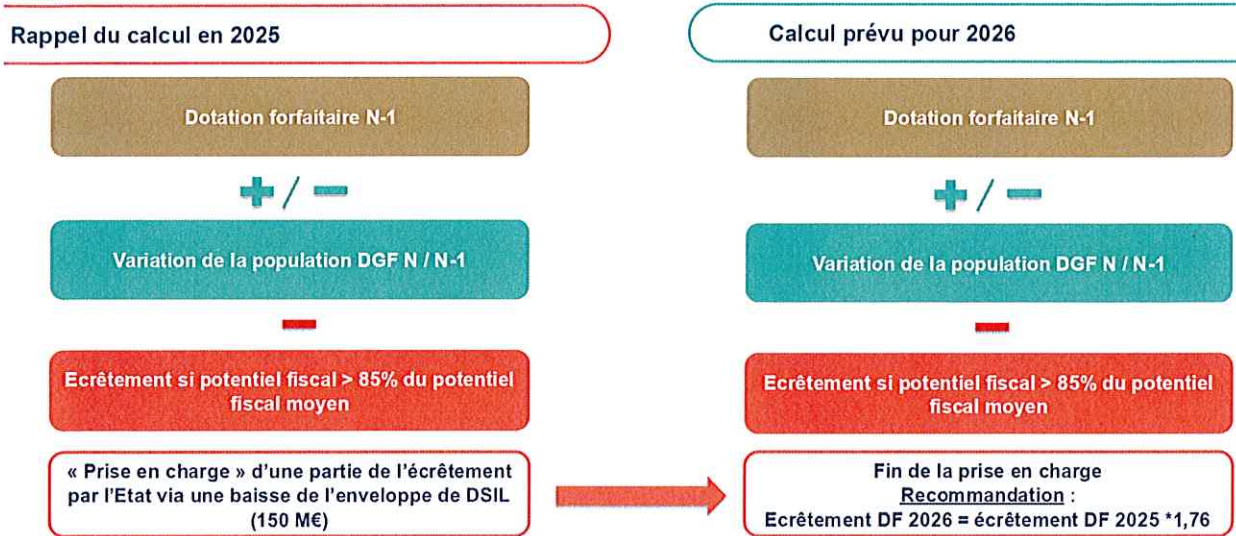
Rappel du calcul en 2025

Dotation forfaitaire N-1

+ / −

Variation de la population DGF N / N-1

−

Ecrêtement si potentiel fiscal > 85% du potentiel fiscal moyen

« Prise en charge » d'une partie de l'écrêtement par l'Etat via une baisse de l'enveloppe de DSIL (150 M€)

Calcul prévu pour 2026

Dotation forfaitaire N-1

+ / −

Variation de la population DGF N / N-1

−

Ecrêtement si potentiel fiscal > 85% du potentiel fiscal moyen

Fin de la prise en charge
Recommandation :
Ecrêtement DF 2026 = écrêtement DF 2025 *1,76